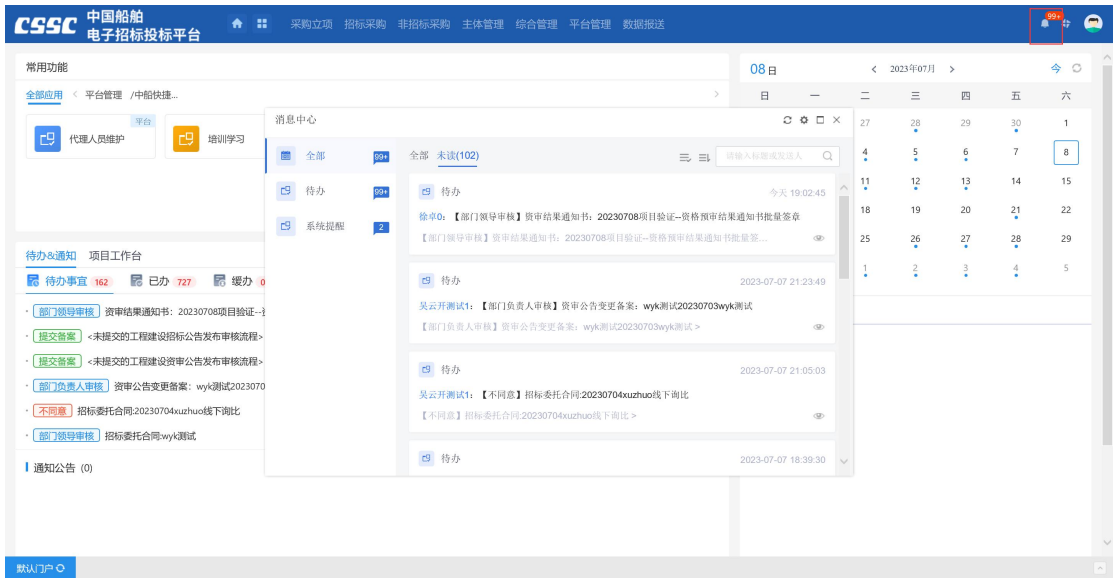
CSSC 中国船舶
电子招标投标平台

采购立项 招标采购 非招标采购 主体管理 综合管理 平台管理 数据报送

99+

常用功能

全部应用 < 平台管理 /中船快捷...

平台
代理人员维护

培训学习

待办&通知 项目工作台

待办事宜 162 已办 727 缓办 0

· 部门领导审核 资审结果通知书：20230708项目验证--

· 提交备案 <未提交的工程建设招标公告发布审核流程>

· 提交备案 <未提交的工程建设资审公告发布审核流程>

· 部门负责人审核 资审公告变更备案：wyk测试2023070

· 不同意 招标委托合同:20230704xuzhuo线下询比

· 部门领导审核 招标委托合同:wyk测试

通知公告 (0)

消息中心

全部 99+

待办 99+

系统提醒 2

全部 未读(102)

请输入标题或发送人

待办
今天 19:02:45
徐京0：【部门领导审核】资审结果通知书：20230708项目验证--资格预审结果通知书批量签章
【部门领导审核】资审结果通知书：20230708项目验证--资格预审结果通知书批量签...

待办
2023-07-07 21:23:49
吴云开测试1：【部门负责人审核】资审公告变更备案：wyk测试20230703wyk测试
【部门负责人审核】资审公告变更备案：wyk测试20230703wyk测试 >

待办
2023-07-07 21:05:03
吴云开测试1：【不同意】招标委托合同:20230704xuzhuo线下询比
【不同意】招标委托合同:20230704xuzhuo线下询比 >

待办
2023-07-07 18:39:30

08日

< 2023年07月 >

今

| 日 | 一 | 二 | 三 | 四 | 五 | 六 |
|---|---|---|---|---|---|---|
| | | 27 | 28 | 29 | 30 | 1 |
| | | 4 | 5 | 6 | 7 | 8 |
| | | 11 | 12 | 13 | 14 | 15 |
| | | 18 | 19 | 20 | 21 | 22 |
| | | 25 | 26 | 27 | 28 | 29 |
| | | 1 | 2 | 3 | 4 | 5 |

默认门户